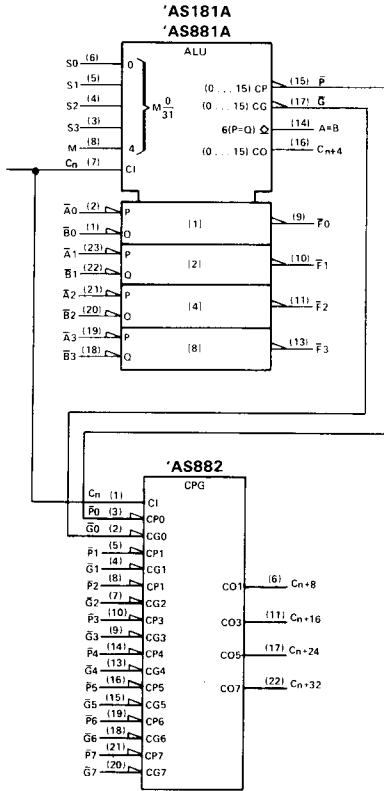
'AS181A
'AS881A

ALU

S0 (6) 0
S1 (5)
S2 (4) M $\frac{0}{31}$
S3 (3)
M (8) 4
$C_n$ (7) CI

(0 . . . 15) CP (15) $\overline{P}$
(0 . . . 15) CG (17) $\overline{G}$
6(P=Q) (14) A=B
(0 . . . 15) CO (16) $C_{n+4}$

$\overline{A}0$ (2) P
$\overline{B}0$ (1) Q
[1] (9) $\overline{F}0$

$\overline{A}1$ (23) P
$\overline{B}1$ (22) Q
[2] (10) $\overline{F}1$

$\overline{A}2$ (21) P
$\overline{B}2$ (20) Q
[4] (11) $\overline{F}2$

$\overline{A}3$ (19) P
$\overline{B}3$ (18) Q
[8] (13) $\overline{F}3$

'AS882

CPG

$C_n$ (1) CI
$\overline{P}0$ (3) CP0
$\overline{G}0$ (2) CG0
$\overline{P}1$ (5) CP1
$\overline{G}1$ (4) CG1
$\overline{P}2$ (8) CP1
$\overline{G}2$ (7) CG2
$\overline{P}3$ (10) CP3
$\overline{G}3$ (9) CG3
$\overline{P}4$ (14) CP4
$\overline{G}4$ (13) CG4
$\overline{P}5$ (16) CP5
$\overline{G}5$ (15) CG5
$\overline{P}6$ (19) CP6
$\overline{G}6$ (18) CG6
$\overline{P}7$ (21) CP7
$\overline{G}7$ (20) CG7

CO1 (6) $C_{n+8}$
CO3 (11) $C_{n+16}$
CO5 (17) $C_{n+24}$
CO7 (22) $C_{n+32}$